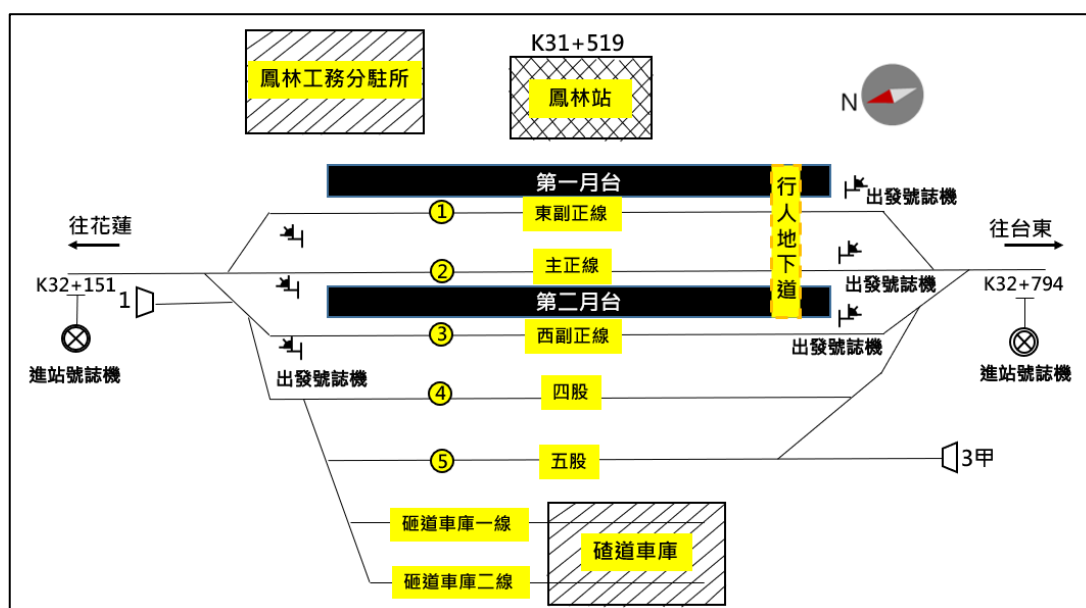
鳳林工務分駐所

K31+519
鳳林站

N

第一月台

出發號誌機

行人地下道

往花蓮

往台東

① 東副正線

② 主正線

出發號誌機

K32+151

K32+794

1

第二月台

③ 西副正線

出發號誌機

進站號誌機

進站號誌機

出發號誌機

④ 四股

⑤ 五股

3甲

砸道車庫一線

碴道車庫

砸道車庫二線